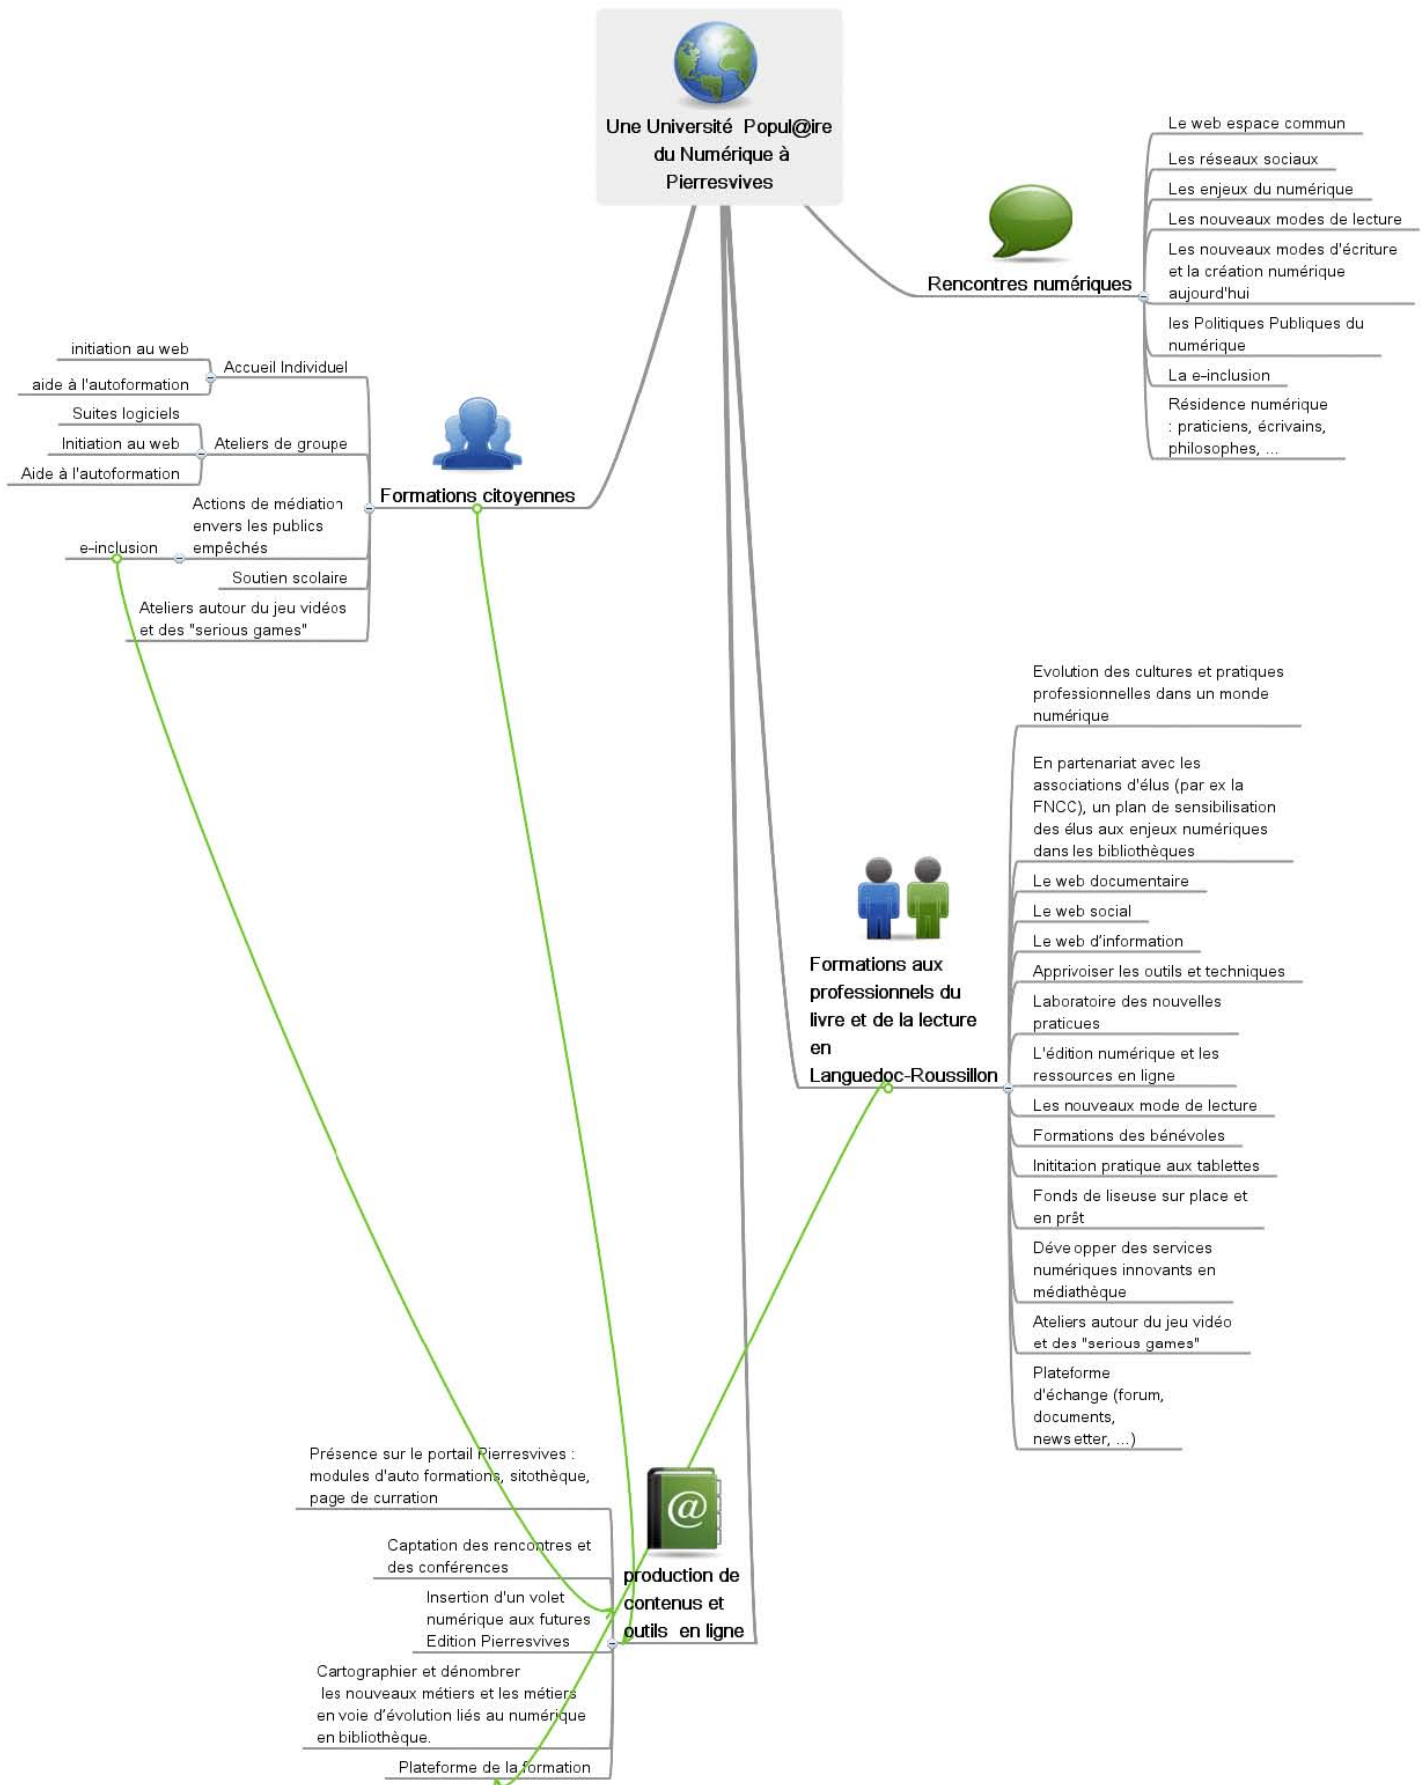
Une Université Popul@ire du Numérique à Pierresvives

Rencontres numériques

Le web espace commun

Les réseaux sociaux

Les enjeux du numérique

Les nouveaux modes de lecture

Les nouveaux modes d'écriture et la création numérique aujourd'hui

les Politiques Publiques du numérique

La e-inclusion

Résidence numérique : praticiens, écrivains, philosophes, ...

Formations citoyennes

Accueil Individuel

initiation au web

aide à l'autoformation

Ateliers de groupe

Suites logiciels

Initiation au web

Aide à l'autoformation

Actions de médiation envers les publics empêchés

e-inclusion

Soutien scolaire

Ateliers autour du jeu vidéos et des "serious games"

Formations aux professionnels du livre et de la lecture en Languedoc-Roussillon

Evolution des cultures et pratiques professionnelles dans un monde numérique

En partenariat avec les associations d'élus (par ex la FNCC), un plan de sensibilisation des élus aux enjeux numériques dans les bibliothèques

Le web documentaire

Le web social

Le web d'information

Apprivoiser les outils et techniques

Laboratoire des nouvelles praticues

L'édition numérique et les ressources en ligne

Les nouveaux mode de lecture

Formations des bénévoles

Initiation pratique aux tablettes

Fonds de liseuse sur place et en prêt

Développer des services numériques innovants en médiathèque

Ateliers autour du jeu vidéo et des "serious games"

Plateforme d'échange (forum, documents, newsletter, ...)

production de contenus et outils en ligne

Présence sur le portail Pierresvives : modules d'auto formations, sitothèque, page de curration

Captation des rencontres et des conférences

Insertion d'un volet numérique aux futures Edition Pierresvives

Cartographier et dénombrer les nouveaux métiers et les métiers en voie d'évolution liés au numérique en bibliothèque.

Plateforme de la formation